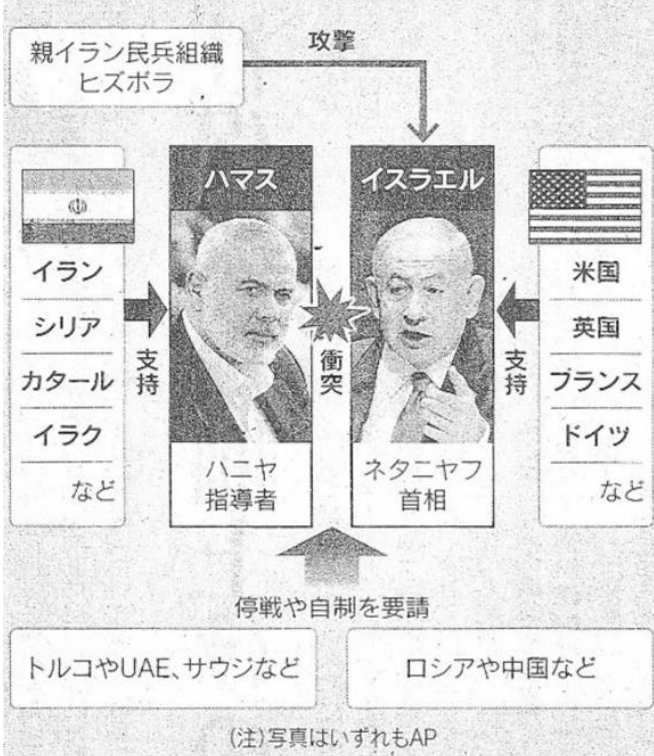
親イラン民兵組織
ヒズボラ

攻撃

イラン
シリア
カタール
イラク
など

支持

ハマス

ハニヤ
指導者

衝突

イスラエル

ネタニヤフ
首相

支持

米国
英国
フランス
ドイツ
など

停戦や自制を要請

トルコやUAE、サウジなど

ロシアや中国など

(注)写真はいずれもAP